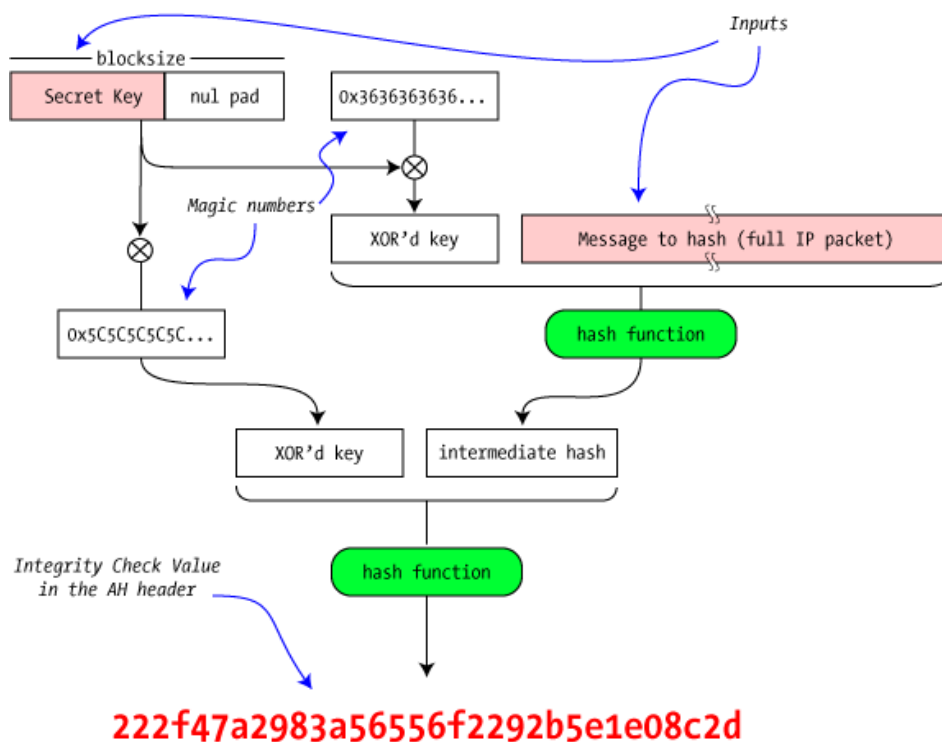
Inputs

blocksize

Secret Key

nul pad

0x3636363636...

Magic numbers

XOR'd key

Message to hash (full IP packet)

0x5C5C5C5C5C...

hash function

XOR'd key

intermediate hash

Integrity Check Value in the AH header

hash function

222f47a2983a56556f2292b5e1e08c2d